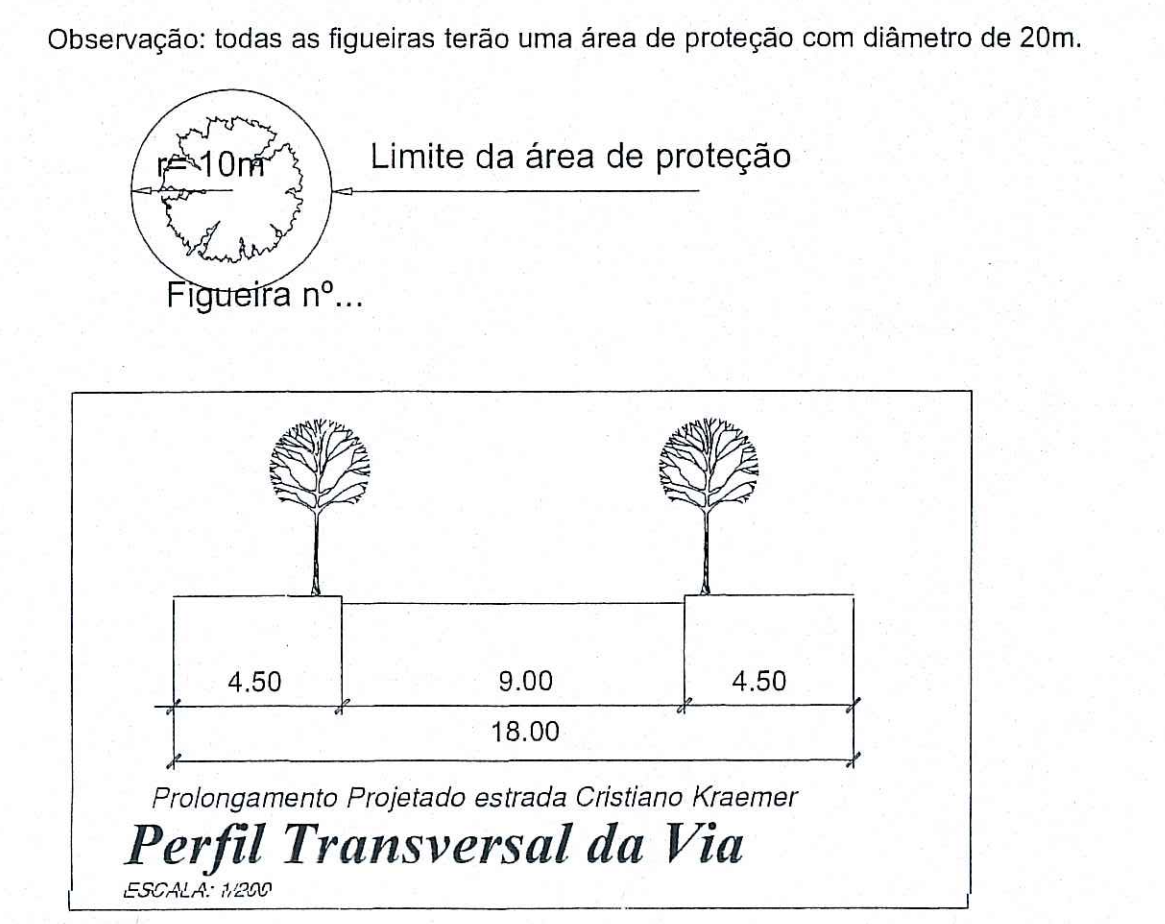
Observação: todas as figueiras terão uma área de proteção com diâmetro de 20m.

r=10m

Limite da área de proteção

Figueira nº...

4.50

9.00

4.50

18.00

Prolongamento Projetado estrada Cristiano Kraemer

Perfil Transversal da Via

ESCALA: 1/200